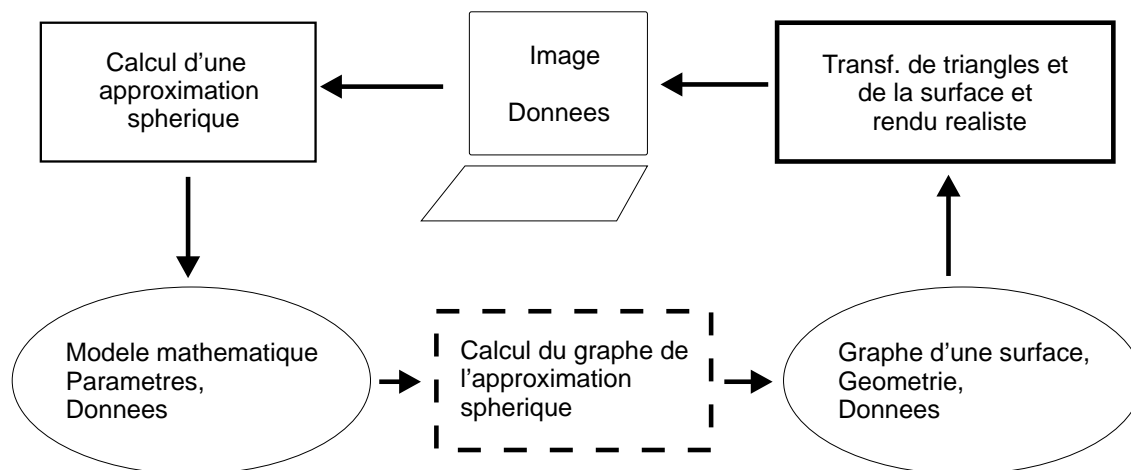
Calcul d'une approximation spherique

Image

Donnees

Transf. de triangles et de la surface et rendu realiste

Modele mathematique Parametres, Donnees

Calcul du graphe de l'approximation spherique

Graphe d'une surface, Geometrie, Donnees